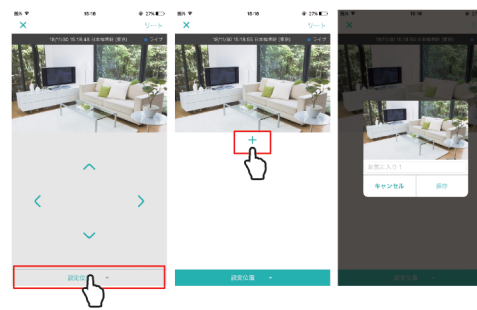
圏外
15:16
27%
リセット
'19/11/30 15:16:48 日本標準時 (東京)
ライブ
設定位置

圏外
15:16
27%
リセット
'19/11/30 15:16:55 日本標準時 (東京)
ライブ
+
設定位置

圏外
15:16
27%
名前を入力
キャンセル
保存
設定位置